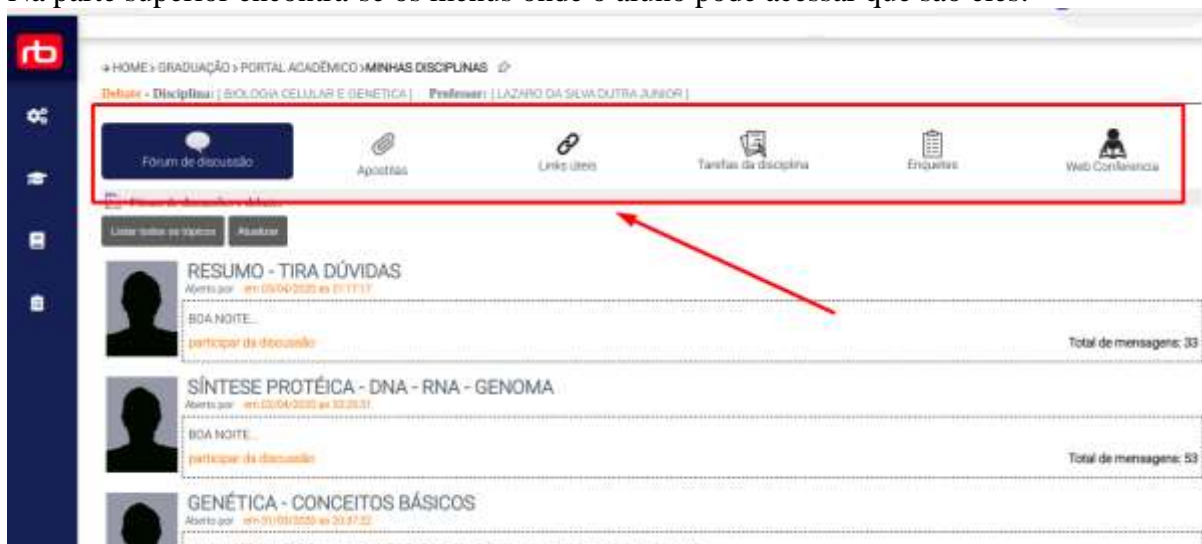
Na parte superior encontra-se os links onde o aluno pode acessar que são eles:

rb

HOME > GRADUAÇÃO > PORTAL ACADÊMICO > MINHAS DISCIPLINAS

Debate - Disciplina: [ BIOLOGIA CELULAR E GENETICA ] Professor: [ LAZARO DA SILVA DUTRA JUNIOR ]

Fórum de discussão

Apostilas

Links úteis

Tarefas da disciplina

Enquetes

Web Conferencia

Fórum de discussões > debates

Listar todos os tópicos

Atualizar

RESUMO - TIRA DÚVIDAS

Aberto por em 05/04/2020 às 21:17:17

BOA NOITE...

participar da discussão

Total de mensagens: 33

SÍNTESE PROTÉICA - DNA - RNA - GENOMA

Aberto por em 02/04/2020 às 20:28:31

BOA NOITE...

participar da discussão

Total de mensagens: 53

GENÉTICA - CONCEITOS BÁSICOS

Aberto por em 01/03/2020 às 20:37:22